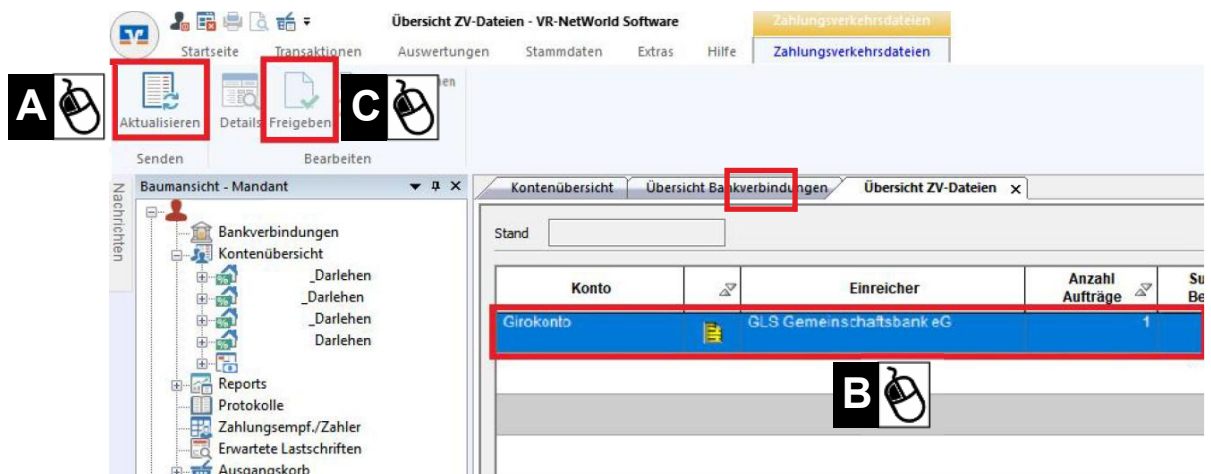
Übersicht ZV-Dateien - VR-NetWorld Software

Zahlungsverkehrsdateien

Startseite Transaktionen Auswertungen Stammdaten Extras Hilfe Zahlungsverkehrsdateien

A

Aktualisieren Details Freigeben

C

Senden Bearbeiten

Baumansicht - Mandant

Nachrichten

Bankverbindungen
Kontenübersicht
_Darlehen
_Darlehen
_Darlehen
Darlehen
Reports
Protokolle
Zahlungsempf./Zahler
Erwartete Lastschriften
Ausgangskorb

Kontenübersicht | Übersicht Bankverbindungen | Übersicht ZV-Dateien ×

Stand

| Konto | | Einreicher | Anzahl Aufträge | Su Be |
|---|---|---|---|---|
| Girokonto | | GLS Gemeinschaftsbank eG | 1 | |

B